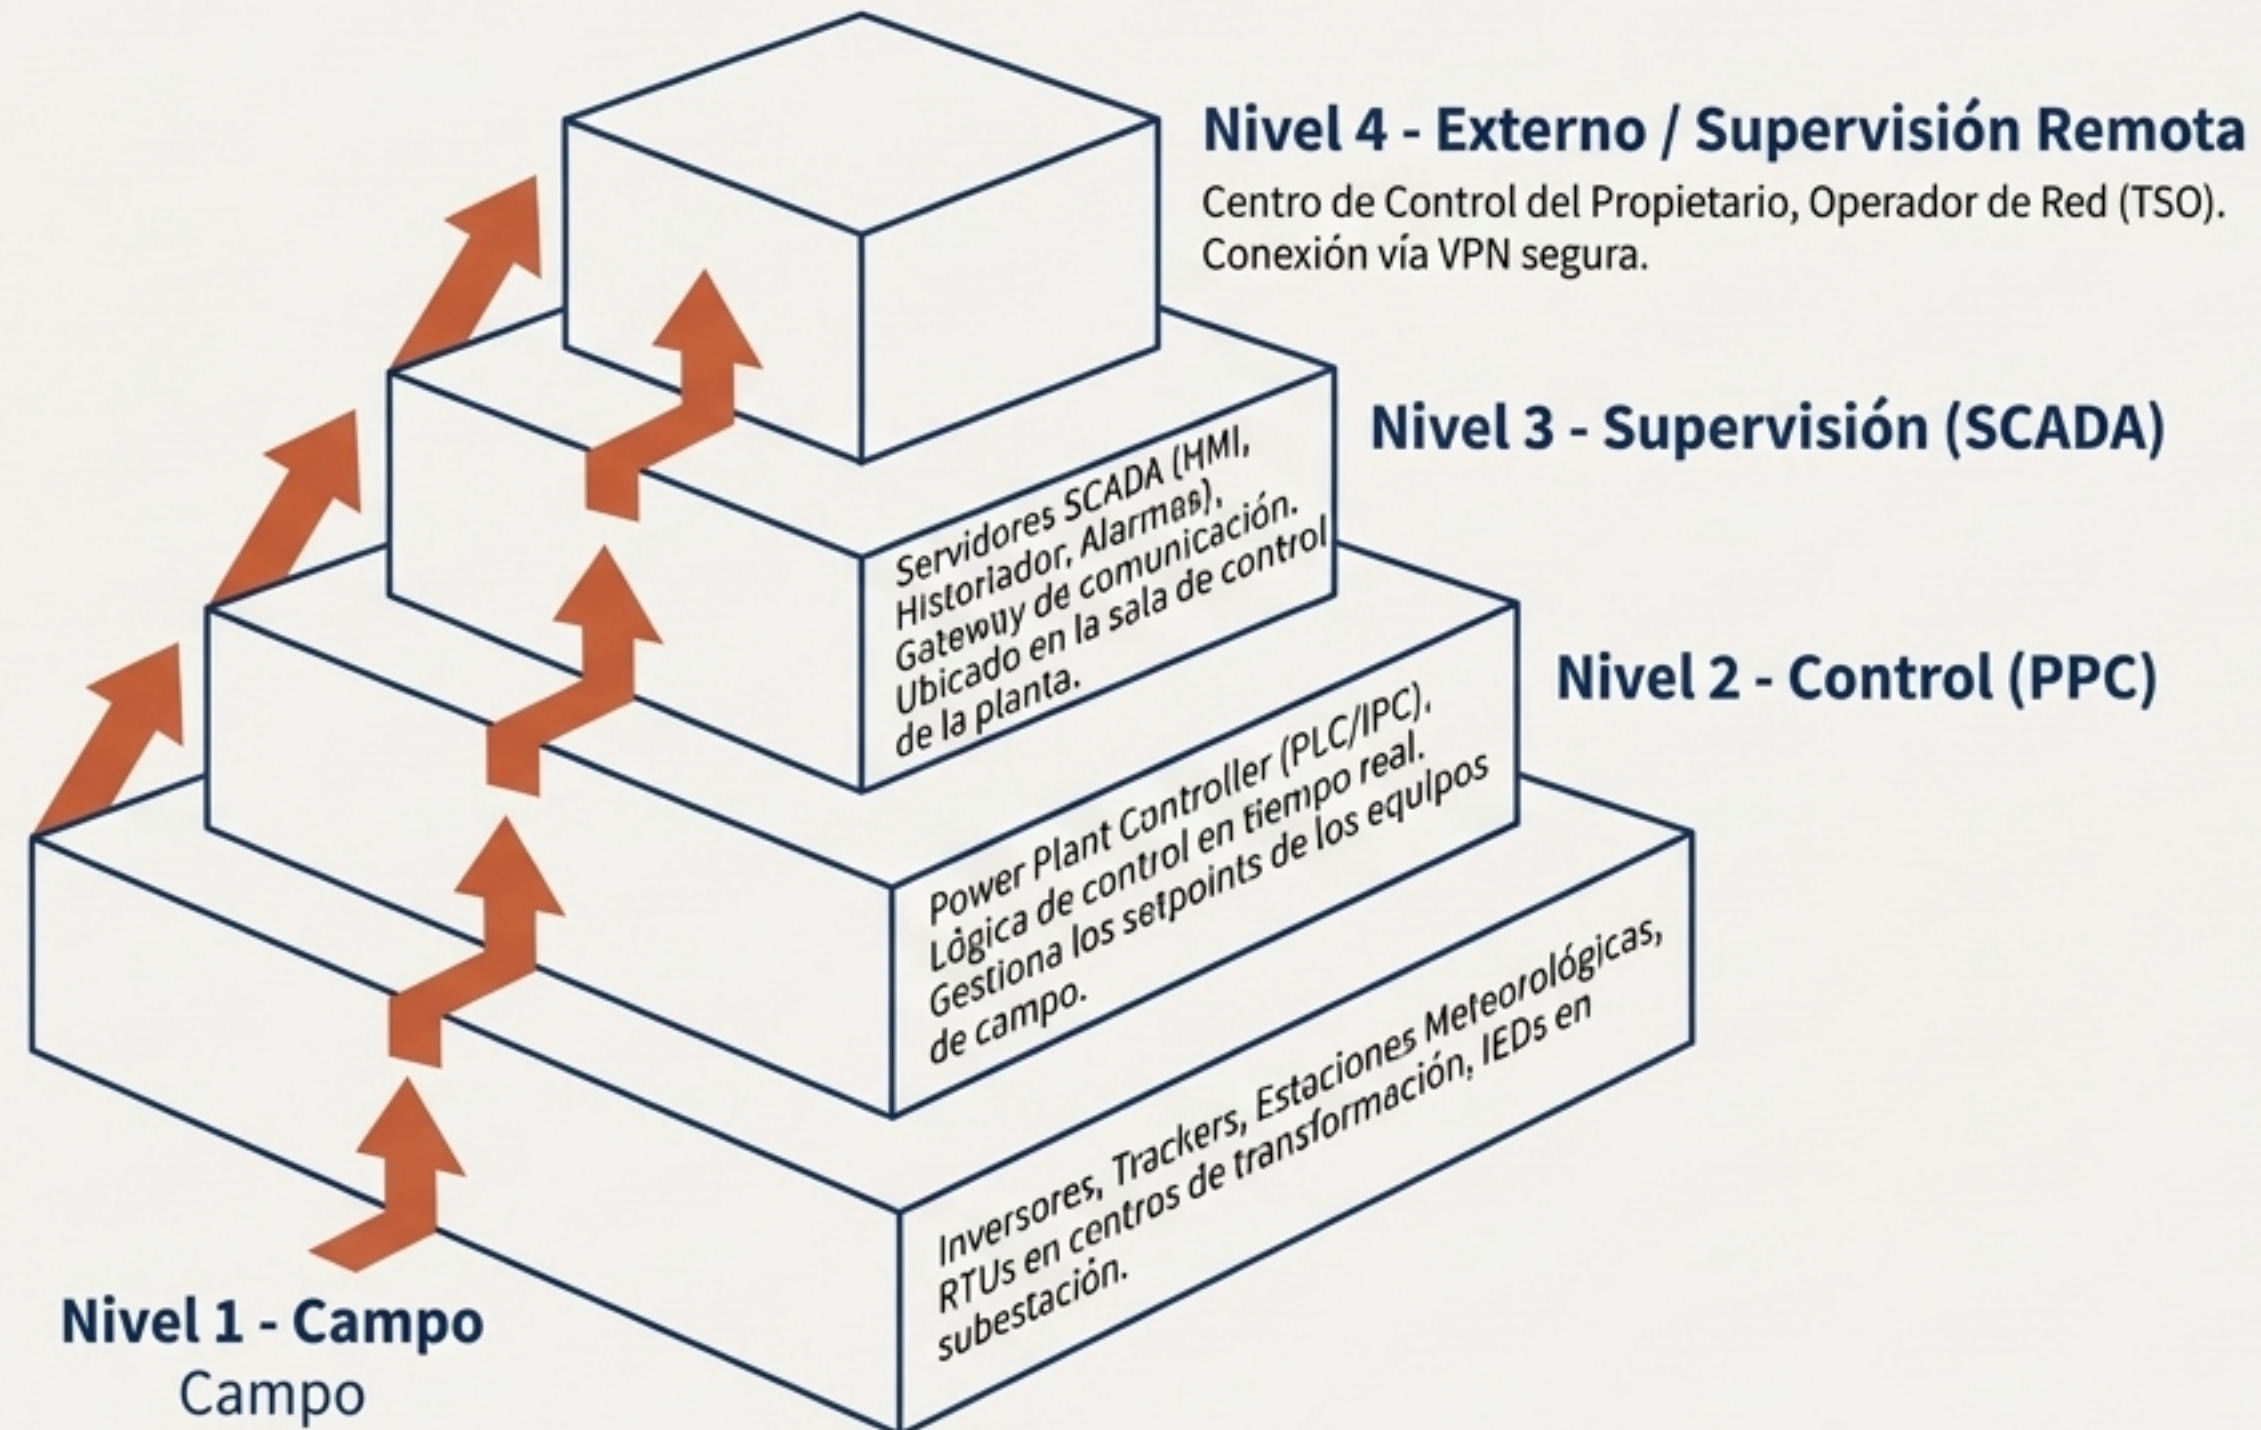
Nivel 4 - Externo / Supervisión Remota

Centro de Control del Propietario, Operador de Red (TSO). Conexión vía VPN segura.

Nivel 3 - Supervisión (SCADA)

Servidores SCADA (HMI, Historiador, Alarmes), Gatewuy de comunicación. Ubicado en la sala de control de la planta.

Nivel 2 - Control (PPC)

Power Plant Controller (PLC/IPC). Lógica de control en tiempo real. Gestiona los setpoints de los equipos de campo.

Inversores, Trackers, Estaciones Meteorológicas, RTUs en centros de transformación, IEDs en subestación.

Nivel 1 - Campo
Campo